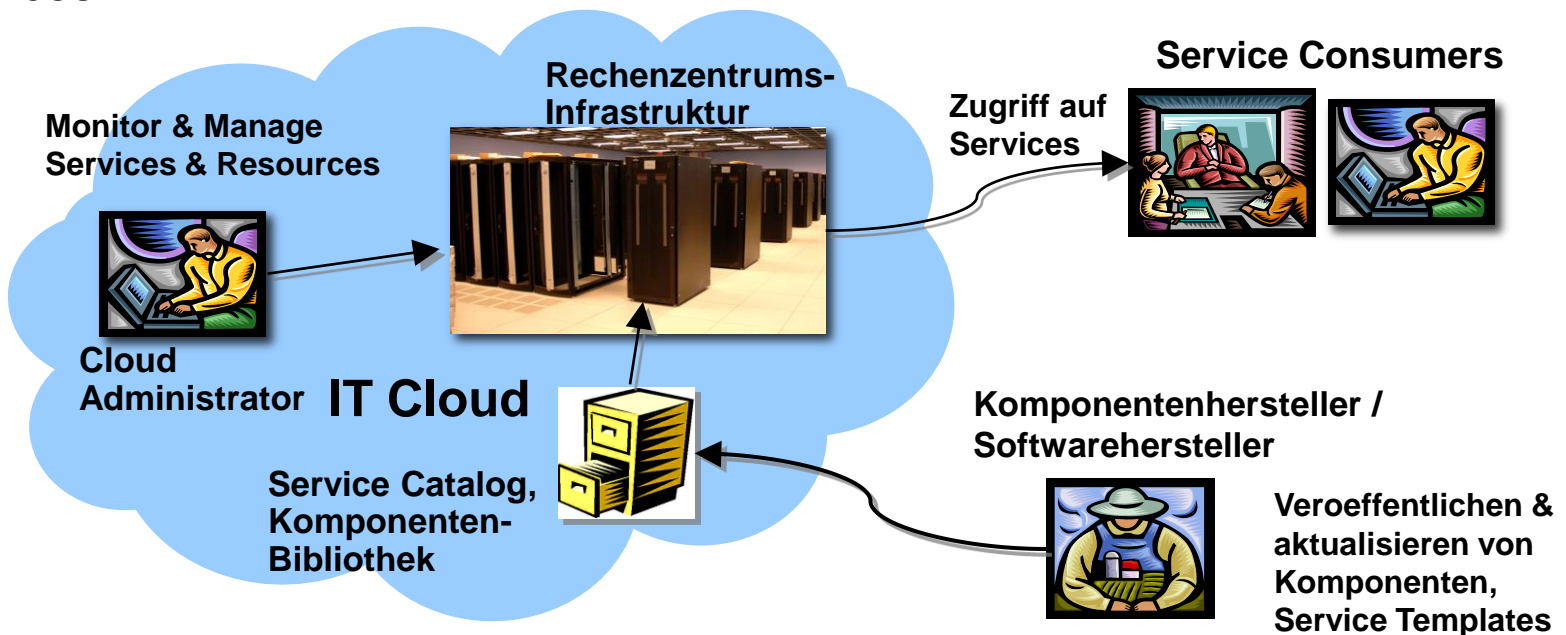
Service Consumers

Rechenzentrums-Infrastruktur

Zugriff auf Services

Monitor & Manage Services & Resources

Cloud Administrator

IT Cloud

Komponentenhersteller / Softwarehersteller

Service Catalog, Komponenten-Bibliothek

Veroeffentlichen & aktualisieren von Komponenten, Service Templates